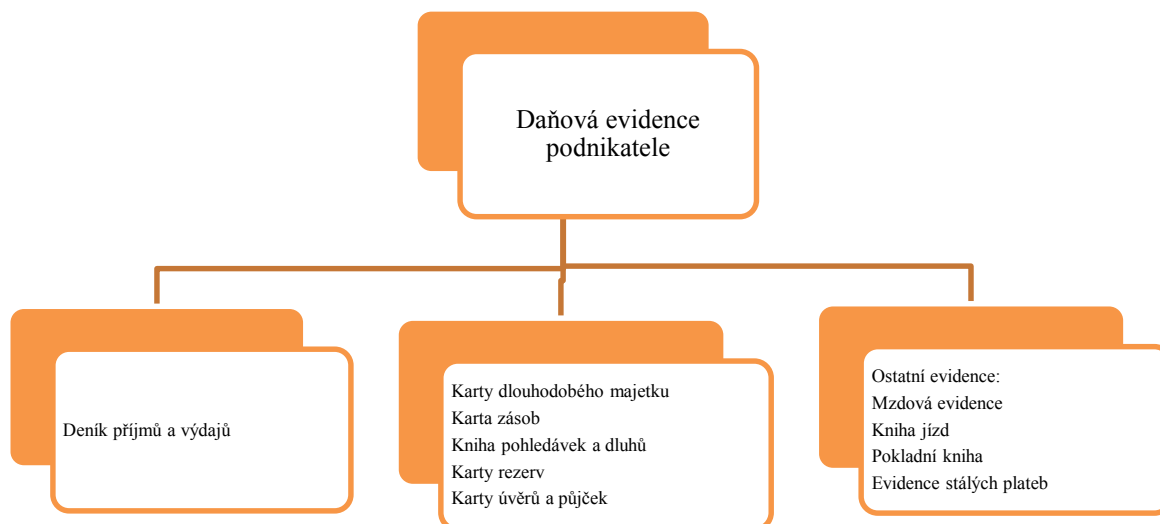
Daňová evidence podnikatele

Deník příjmů a výdajů

Karty dlouhodobého majetku
Karta zásob
Kniha pohledávek a dluhů
Karty rezerv
Karty úvěrů a půjček

Ostatní evidence:
Mzdová evidence
Kniha jízd
Pokladní kniha
Evidence stálých plateb